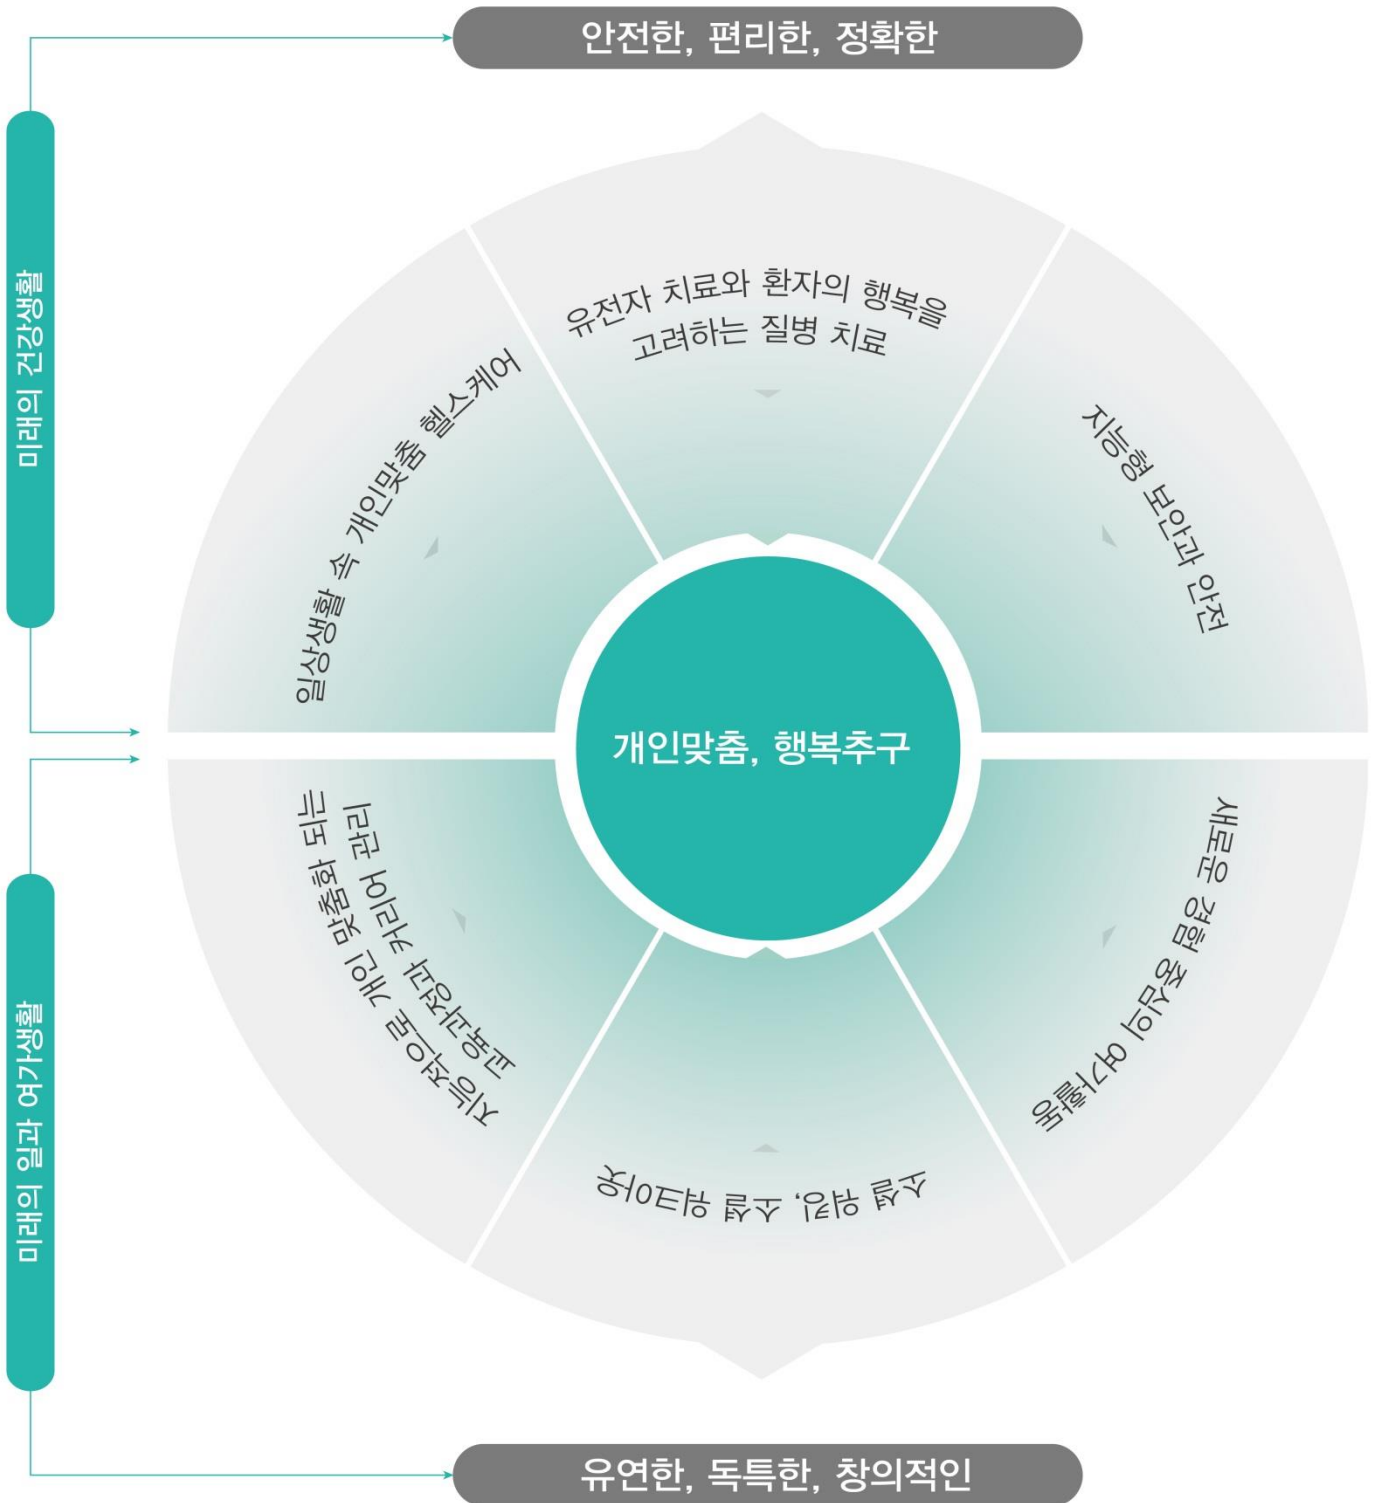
안전한, 편리한, 정확한

미래의 건강생활

유전자 치료와 환자의 행복을 고려하는 질병 치료

일상생활 속 개인맞춤 헬스케어

지능형 보안과 안전

개인맞춤, 행복추구

지속가능한 개인 맞춤화 되는 교통과 거리의 관리

새로운 경험 중심의 여가활동

소셜 워킹, 소셜 워크아웃

미래의 일과 여가생활

유연한, 독특한, 창의적인